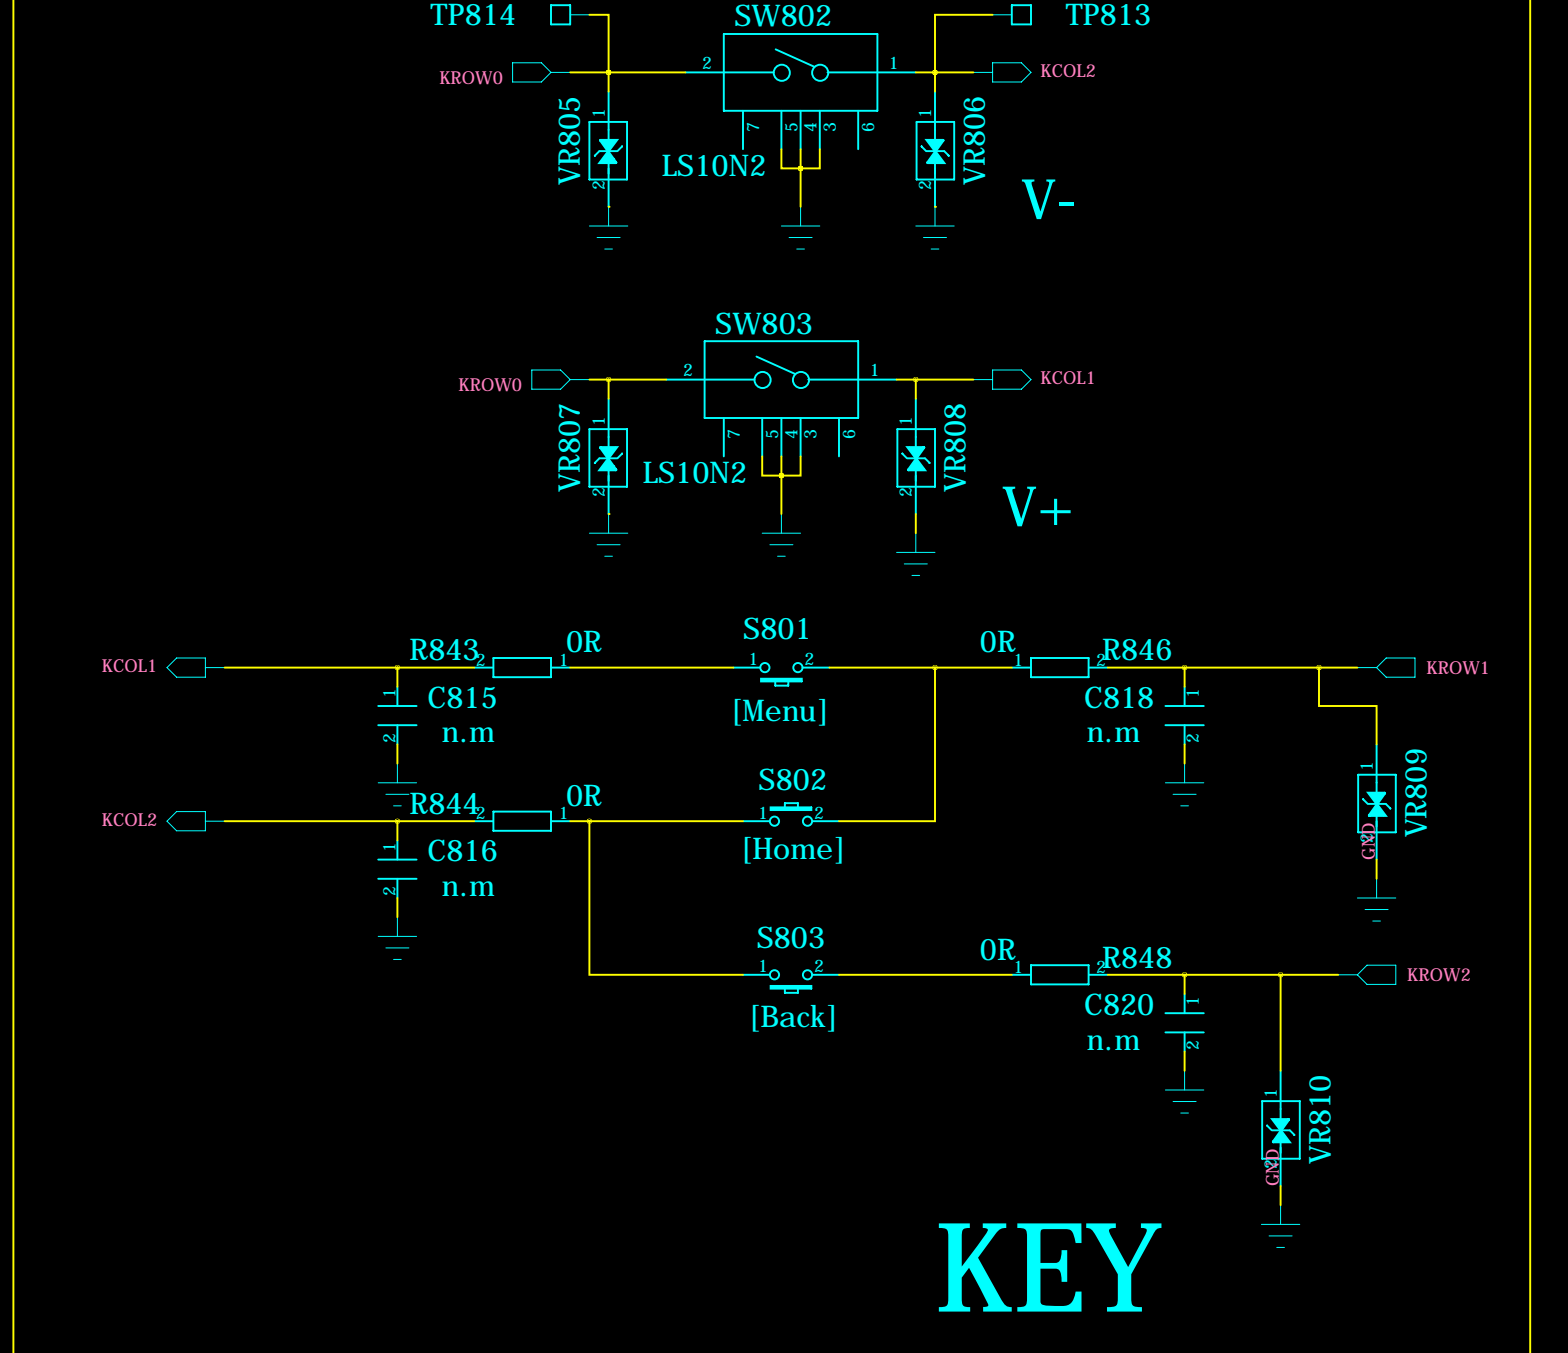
TP814
SW802
TP813
KROW0
2
1
KCOL2
1
1
VR805
7
5
4
3
6
VR806
2
LS10N2
2
V-

SW803
KROW0
2
1
KCOL1
VR807
1
7
5
4
3
6
1
VR808
2
LS10N2
2
V+

KCOL1
R843
2
1
0R
S801
1
2
0R
1
2
R846
KROW1
C815
n.m
[Menu]
C818
n.m
1
2
1
2
VR809
1
GND
KCOL2
R844
2
1
0R
S802
1
2
[Home]
C816
n.m
1
2

S803
1
2
0R
1
2
R848
KROW2
[Back]
C820
n.m
1
2
1
VR810
GND
KEY